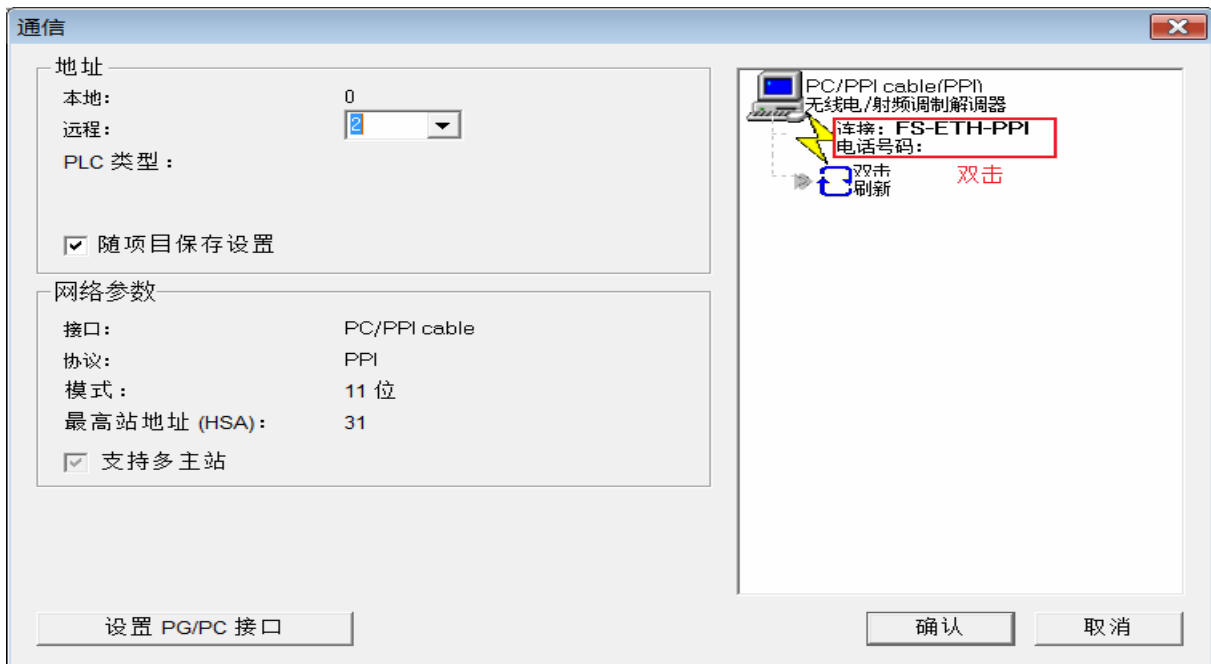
通信

地址
本地: 0
远程: 2
PLC 类型:
☑ 随项目保存设置

网络参数
接口: PC/PPI cable
协议: PPI
模式: 11 位
最高站地址 (HSA): 31
☑ 支持多主站

PC/PPI cable(PPI)
无线电/射频调制解调器
连接: FS-ETH-PPI
电话号码:
双击
刷新
双击

设置 PG/PC 接口
确认
取消